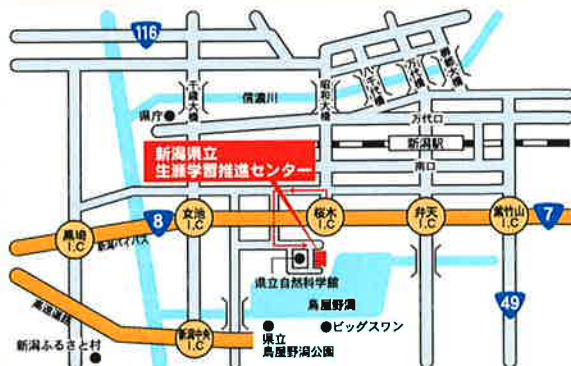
116

千歳大橋

昭和大橋

八千代橋

万代橋

柳都大橋

県庁

信濃川

万代口

新潟駅

南口

新潟県立
生涯学習推進センター

黒埼 I.C

新潟バイパス

8

文治 I.C

桜木 I.C

弁天 I.C

紫竹山 I.C

7

県立自然科学館

鳥屋野潟

49

北陸道

新潟中央 I.C

県立
鳥屋野潟公園

ビッグスワン

新潟ふるさと村